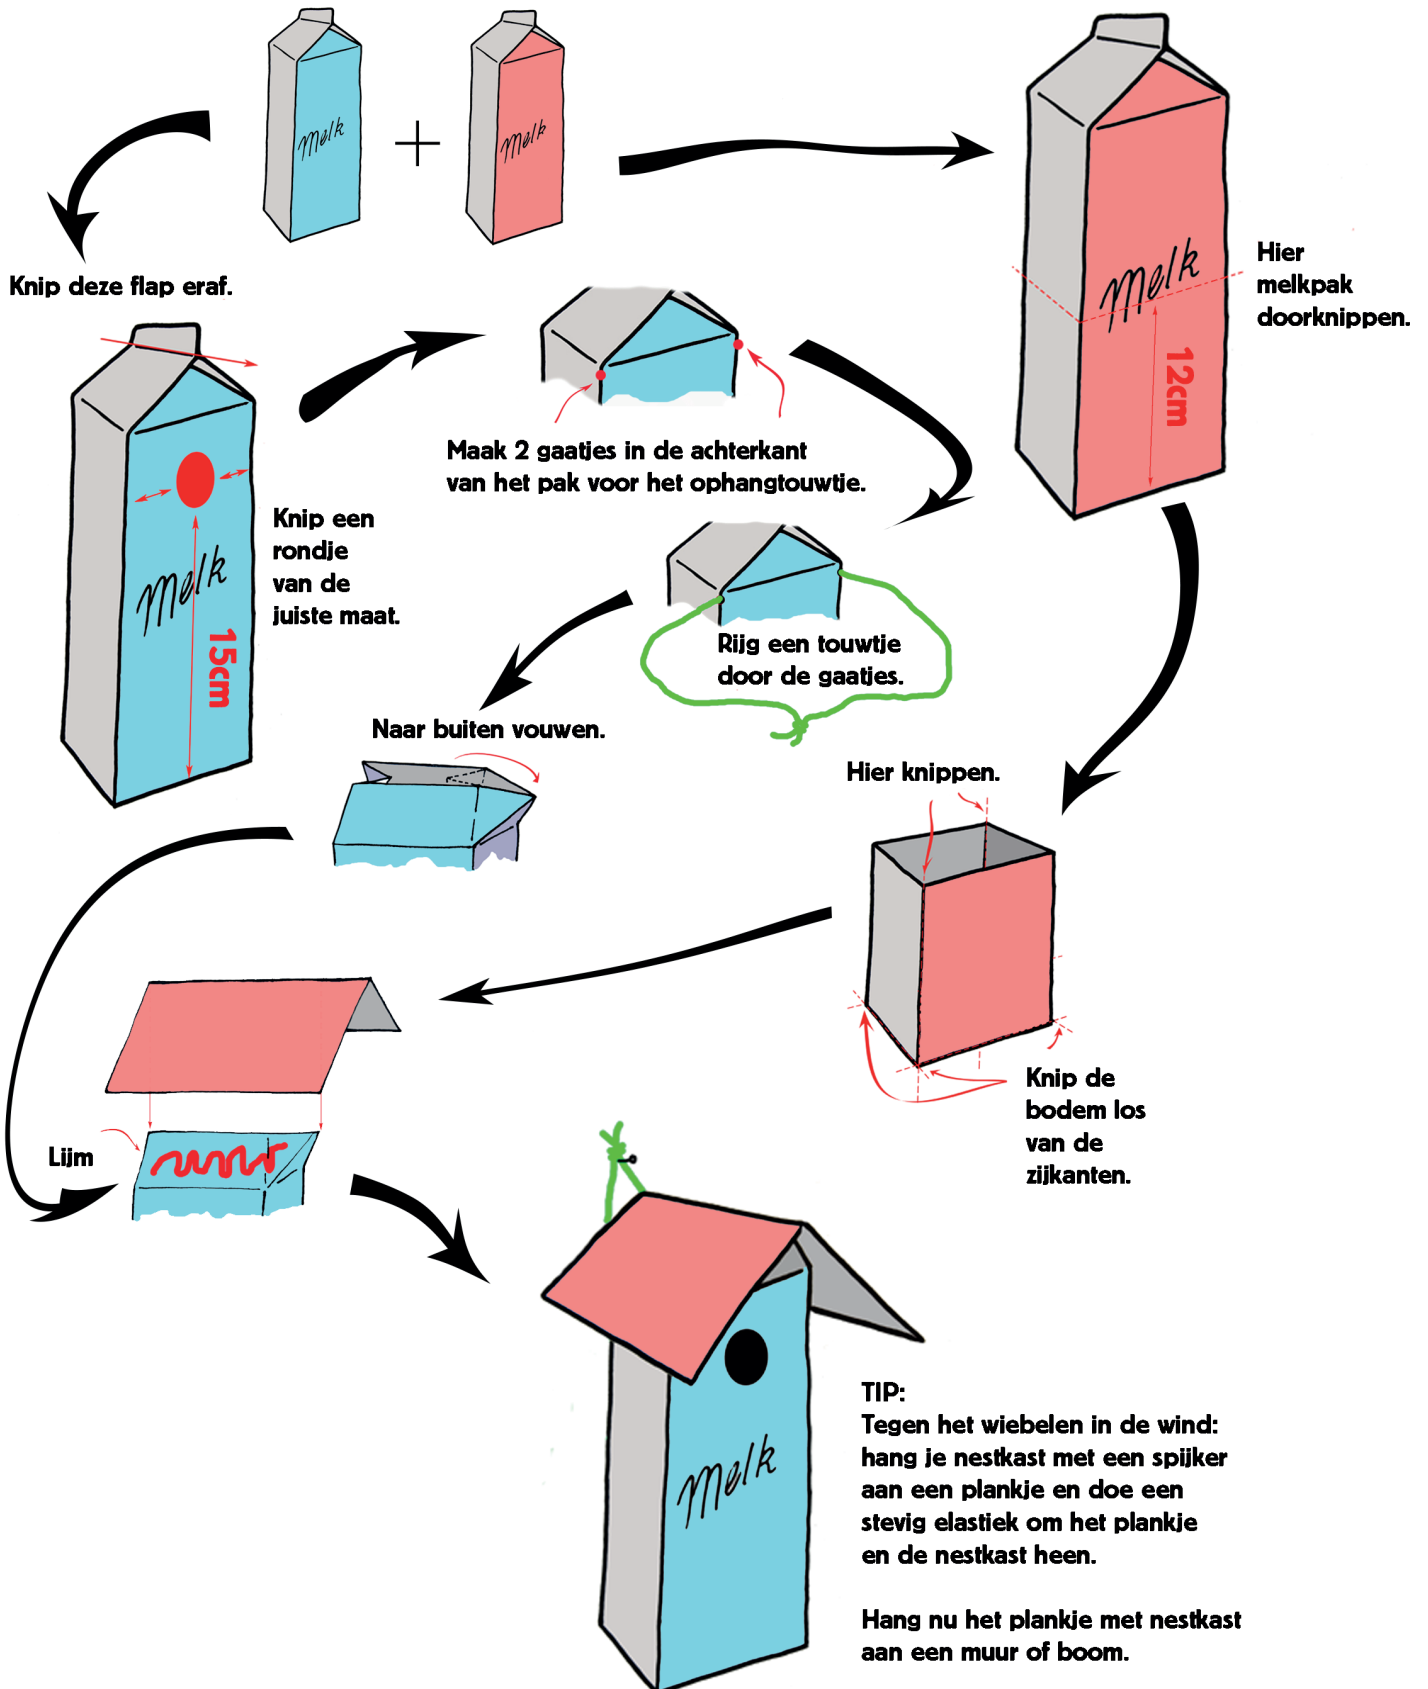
Melk + Melk

Knip deze flap eraf.

Melk

15cm

Knip een rondje van de juiste maat.

Maak 2 gaatjes in de achterkant van het pak voor het ophangtouwtje.

Rijg een touwtje door de gaatjes.

Naar buiten vouwen.

Melk

12cm

Hier melkpak doorknippen.

Hier knippen.

Knip de bodem los van de zijkanten.

Lijm

Melk

TIP:
Tegen het wiebelen in de wind: hang je nestkast met een spijker aan een plankje en doe een stevig elastiek om het plankje en de nestkast heen.

Hang nu het plankje met nestkast aan een muur of boom.